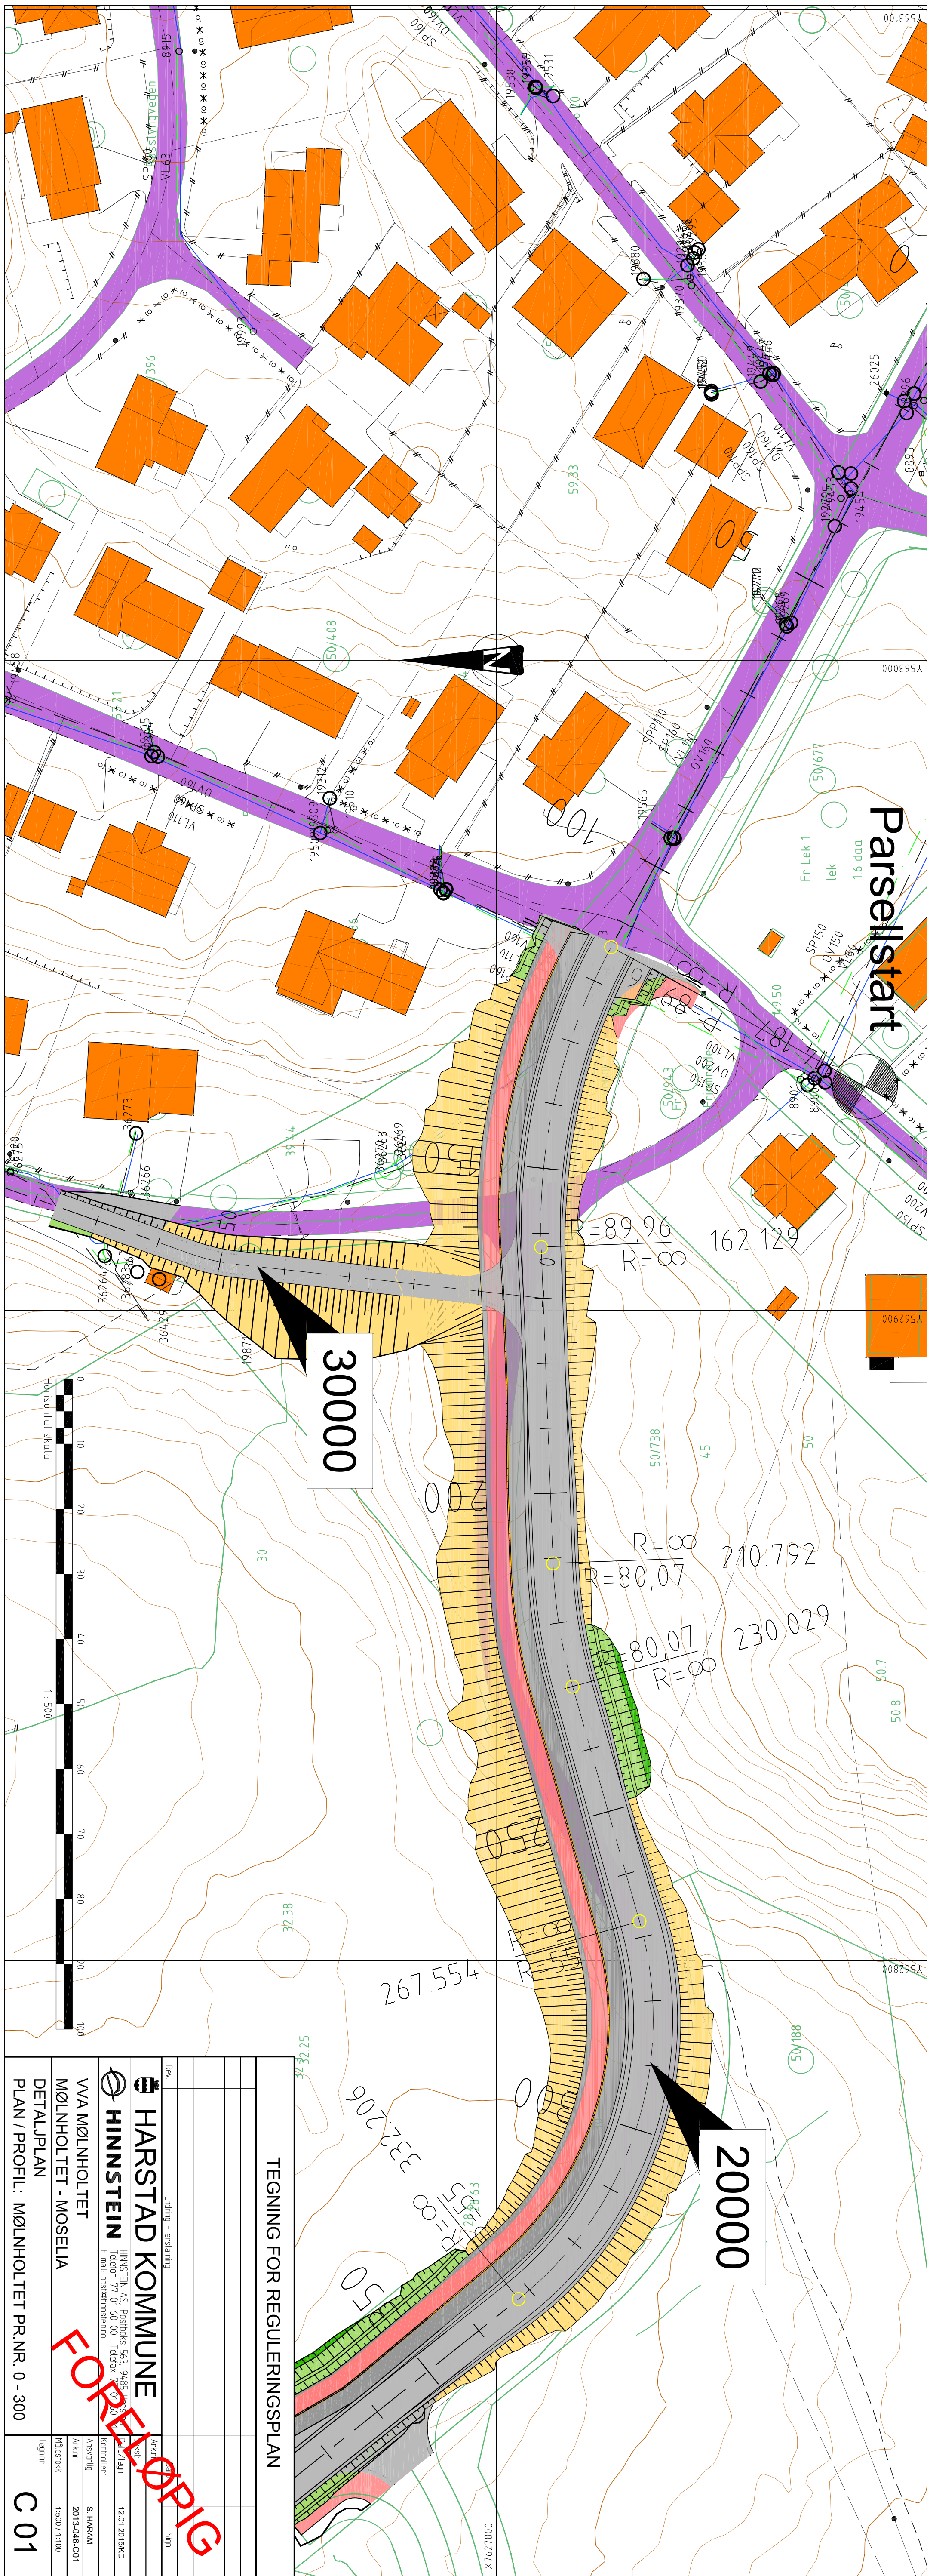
Parsellstart

30000

20000

R=89,96
R=∞
162.129

R=∞
R=80,07
210.792

R=80,07
R=∞
230.029

267.554

332.206

100

200

250

300

50

Fr Lek 1
lek
16 daa

Y563100
Y563000
Y562900
Y562800
X7627800

0 10 20 30 40 50 60 70 80 90 100
1:500
Horisontal skala

TEGNING FOR REGULERINGSPLAN

Rev. | Endring - erstatning | Dato | Sign.

HARSTAD KOMMUNE

HINNSTEIN
HINNSTEIN AS, Postboks 563, 9485 Harstad
Telefon 77 01 60 00 Telefax 77 01 60 01
E-mail: post@hinnstein.no

VVA MØLNHOLTET
MØLNHOLTET - MOSELIA
DETALJPLAN
PLAN / PROFIL: MØLNHOLTET PR.NR. 0 - 300

FORELØPIG

Dato/tegn 12.01.2015/KD
Kontrollert
Ansvarlig S. HARAM
Arkivnr 2013-046-C01
Målestokk 1:500 / 1:100
Tegnnr C 01